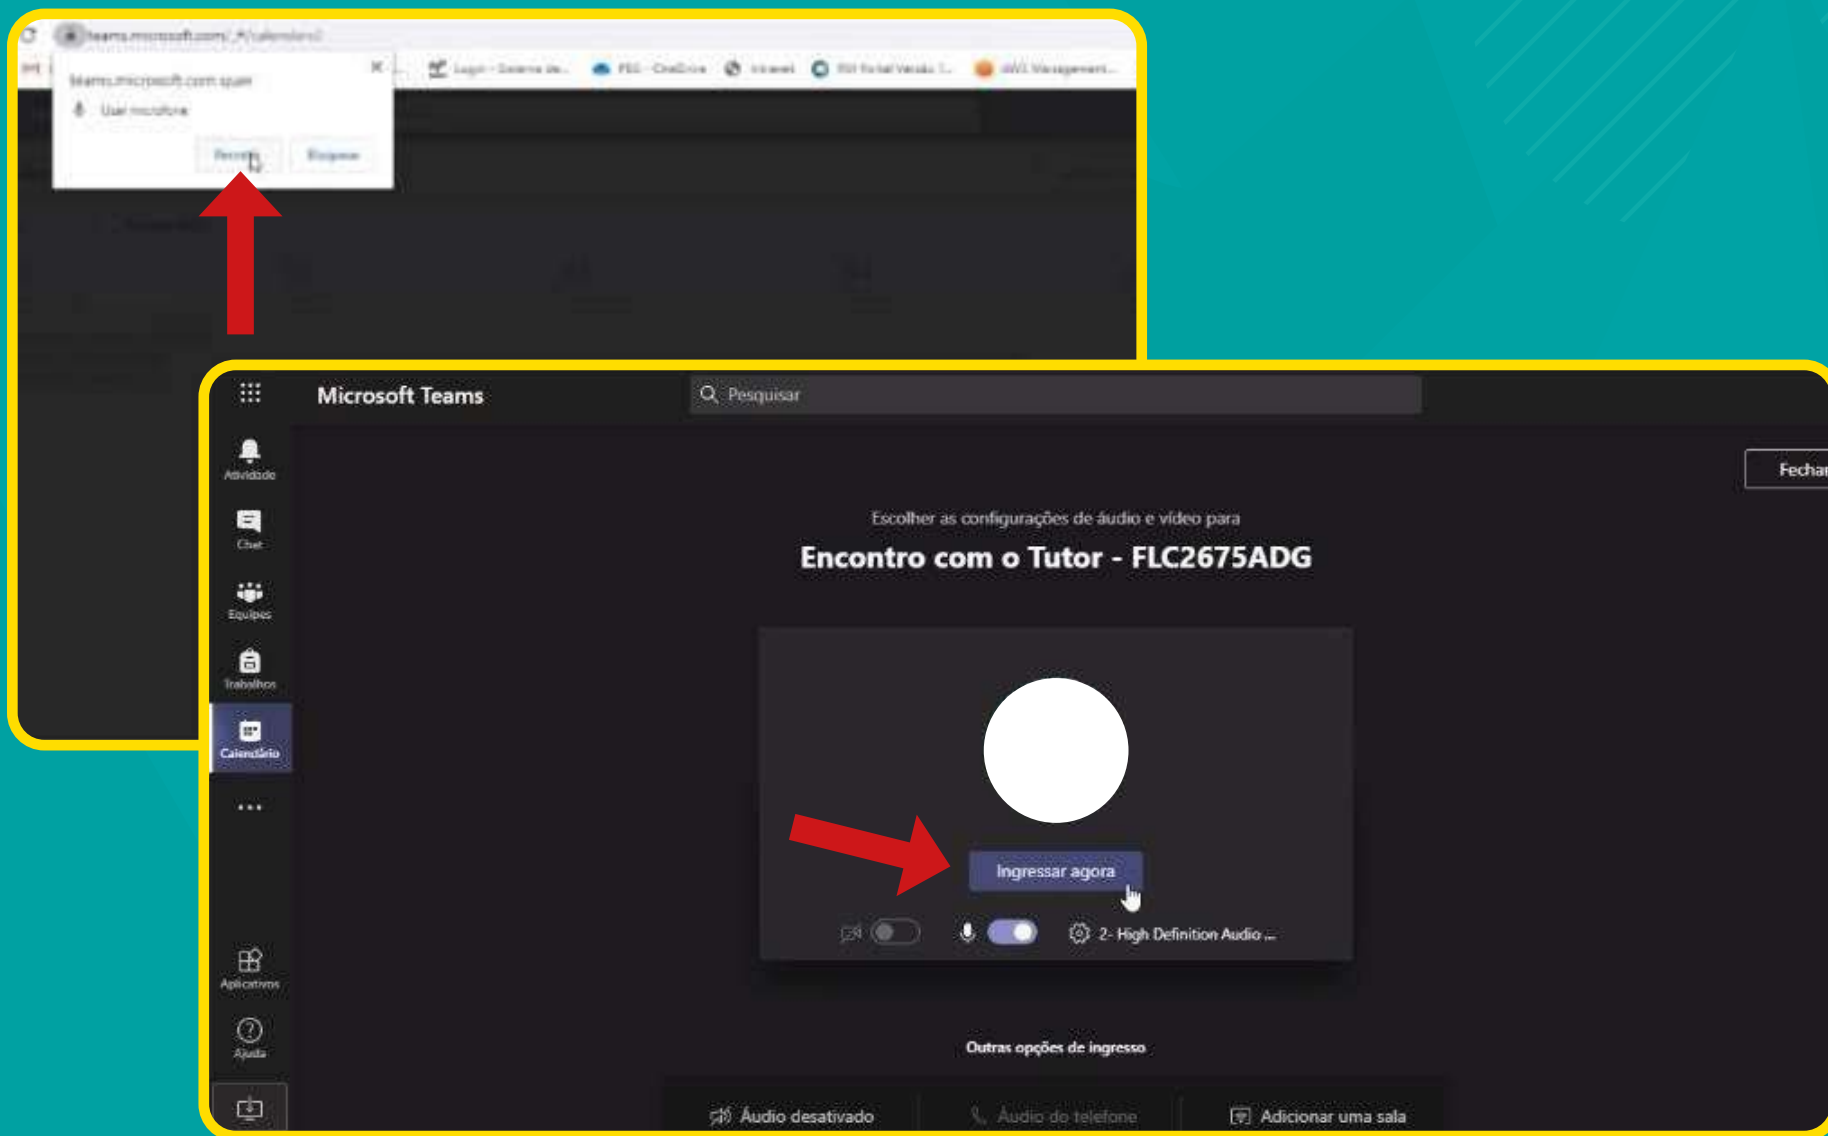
teams.microsoft.com/_#/calendarv2

Login - Sistema de... FEG - OneDrive Intranet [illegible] AWS Management...

teams.microsoft.com quer
Usar microfone

Permitir Bloquear

Microsoft Teams

Pesquisar

Atividade

Chat

Equipes

Trabalhos

Calendário

...

Aplicativos

Ajuda

Fechar

Escolher as configurações de áudio e vídeo para

Encontro com o Tutor - FLC2675ADG

Ingressar agora

2- High Definition Audio ...

Outras opções de ingresso

Áudio desativado

Áudio do telefone

Adicionar uma sala